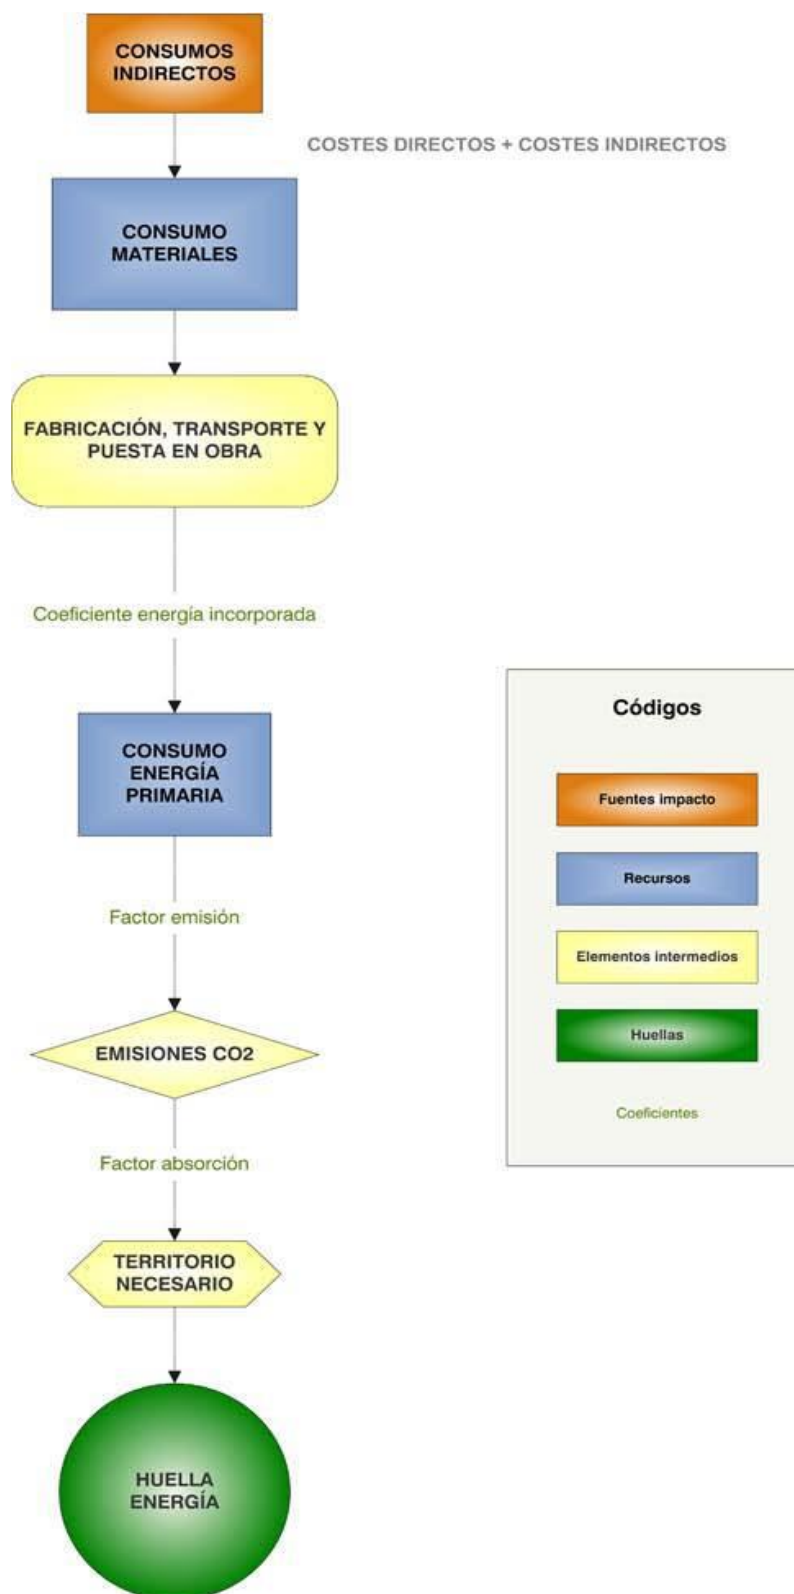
CONSUMOS INDIRECTOS

COSTES DIRECTOS + COSTES INDIRECTOS

CONSUMO MATERIALES

FABRICACIÓN, TRANSPORTE Y PUESTA EN OBRA

Coeficiente energía incorporada

CONSUMO ENERGÍA PRIMARIA

Factor emisión

EMISIONES CO2

Factor absorción

TERRITORIO NECESARIO

HUELLA ENERGÍA

Códigos

Fuentes impacto

Recursos

Elementos intermedios

Huellas

Coeficientes